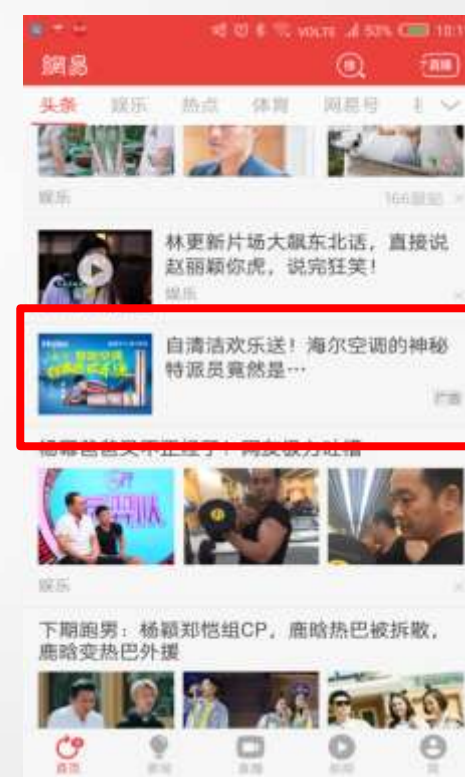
VOLTE 53% 10:1

網易

直播

头条 娱乐 热点 体育 网易号

娱乐 166跟贴

林更新片场大飙东北话，直接说赵丽颖你虎，说完狂笑！

娱乐

自清洁欢乐送！海尔空调的神秘特派员竟然是…

广告

杨幂爸爸实不应该…网友吸力吐槽

娱乐

下期跑男：杨颖郑恺组CP，鹿晗热巴被拆散，鹿晗变热巴外援

首页 话题 直播 视频 我